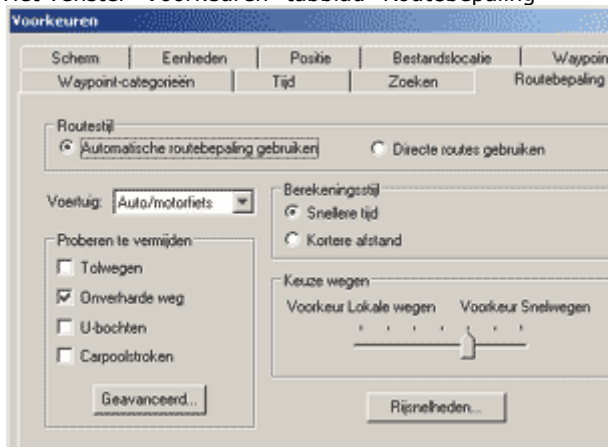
Het venster "Voorkeuren" tabblad "Routebepaling"

Voorkeuren

Scherm | Eenheden | Positie | Bestandslocatie | Waypoin

Waypoint-categorieën | Tijd | Zoeken | Routebepaling

Routestijl

Automatische routebepaling gebruiken

Directe routes gebruiken

Voertuig: Auto/motorfiets

Proberen te vermijden

Tolwegen

Onverharde weg

U-bochten

Carpoolstroken

Geavanceerd...

Berekeningsstijl

Snellere tijd

Kortere afstand

Keuze wegen

Voorkeur Lokale wegen

Voorkeur Snelwegen

Rijsnelheden...